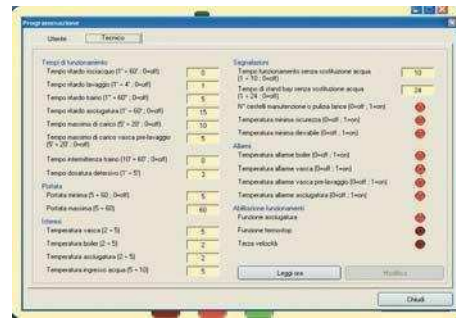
Programmazione

Utente | Tecnico

Tempi di funzionamento
Tempo ritardo risciacquo (1" - 60"; 0=off) 0
Tempo ritardo lavaggio (1" - 4"; 0=off) 1
Tempo ritardo traino (1" - 60"; 0=off) 5
Tempo ritardo asciugatura (1" - 60"; 0=off) 15
Tempo massimo di carico (5" - 20"; 0=off) 10
Tempo massimo di carico vasca pre-lavaggio (5" - 20"; 0=off) 5
Tempo intermittenza traino (10" - 60"; 0=off) 0
Tempo dosatura detersivo (1" - 5") 3

Portata
Portata minima (5 - 60; 0=off) 5
Portata massima (5 - 60) 60

Isteresi
Temperatura vasca (2 - 5) 5
Temperatura boiler (2 - 5) 2
Temperatura asciugatura (2 - 5) 2
Temperatura ingresso acqua (5 - 10) 5

Segnalazioni
Tempo funzionamento senza sostituzione acqua (1 - 10 ; 0=off) 10
Tempo di stand bay senza sostituzione acqua (1 - 24 ; 0=off) 24
N° cestelli manutenzione o pulizia tende (0=off ; 1=on)
Temperatura minima sicurezza (0=off ; 1=on)
Temperatura minima rilevabile (0=off ; 1=on)

Allarmi
Temperatura allarme boiler (0=off ; 1=on)
Temperatura allarme vasca (0=off ; 1=on)
Temperatura allarme vasca pre-lavaggio (0=off ; 1=on)
Temperatura allarme asciugatura (0=off ; 1=on)

Abilitazione funzionamenti
Funzione asciugatura
Funzione termostop
Terza velocità

Leggi ora
Modifica

Chiudi